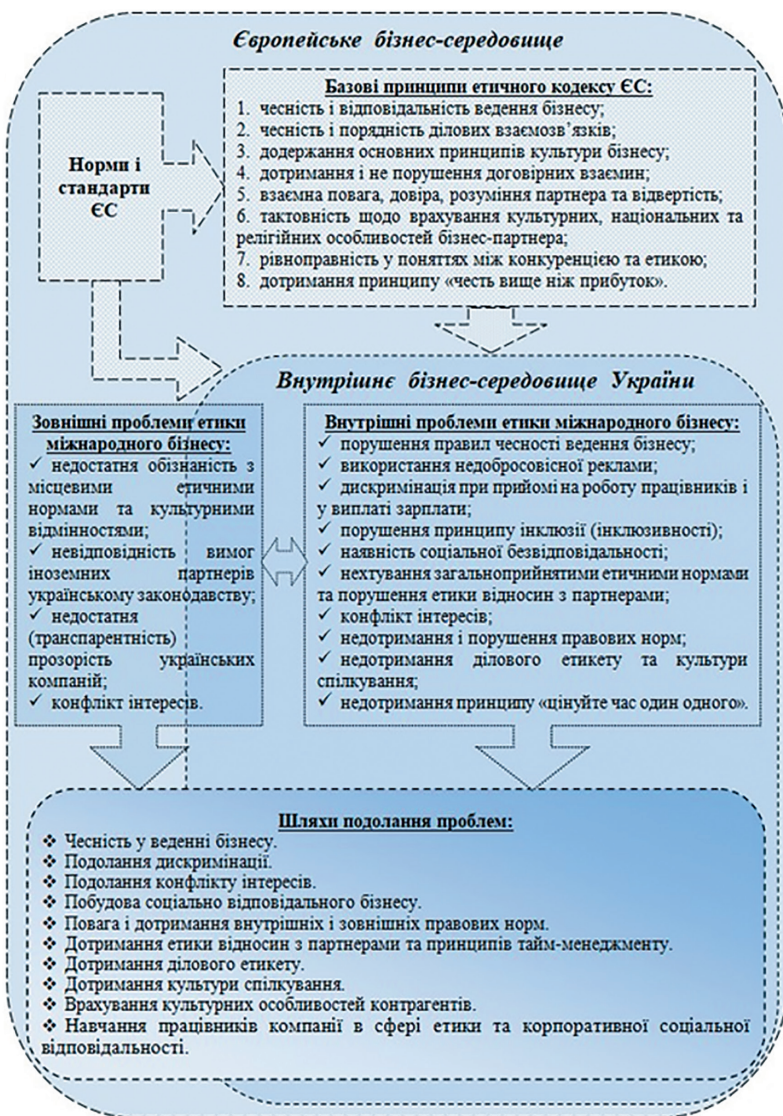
Європейське бізнес-середовище

Норми і стандарти ЄС

Базові принципи етичного кодексу ЄС:
1. чесність і відповідальність ведення бізнесу;
2. чесність і порядність ділових взаємозв'язків;
3. додержання основних принципів культури бізнесу;
4. дотримання і не порушення договірних взаємин;
5. взаємна повага, довіра, розуміння партнера та відвертість;
6. тактовність щодо врахування культурних, національних та релігійних особливостей бізнес-партнера;
7. рівноправність у поняттях між конкуренцією та етикою;
8. дотримання принципу «честь вище ніж прибуток».

Внутрішнє бізнес-середовище України

Зовнішні проблеми етики міжнародного бізнесу:
✓ недостатня обізнаність з місцевими етичними нормами та культурними відмінностями;
✓ невідповідність вимог іноземних партнерів українському законодавству;
✓ недостатня (транспарентність) прозорість українських компаній;
✓ конфлікт інтересів.

Внутрішні проблеми етики міжнародного бізнесу:
✓ порушення правил чесності ведення бізнесу;
✓ використання недобросовісної реклами;
✓ дискримінація при прийомі на роботу працівників і у виплаті зарплати;
✓ порушення принципу інклюзії (інклюзивності);
✓ наявність соціальної безвідповідальності;
✓ нехтування загальноприйнятими етичними нормами та порушення етики відносин з партнерами;
✓ конфлікт інтересів;
✓ недотримання і порушення правових норм;
✓ недотримання ділового етикету та культури спілкування;
✓ недотримання принципу «цінуйте час один одного».

Шляхи подолання проблем:
❖ Чесність у веденні бізнесу.
❖ Подолання дискримінації.
❖ Подолання конфлікту інтересів.
❖ Побудова соціально відповідального бізнесу.
❖ Повага і дотримання внутрішніх і зовнішніх правових норм.
❖ Дотримання етики відносин з партнерами та принципів тайм-менеджменту.
❖ Дотримання ділового етикету.
❖ Дотримання культури спілкування.
❖ Врахування культурних особливостей контрагентів.
❖ Навчання працівників компанії в сфері етики та корпоративної соціальної відповідальності.